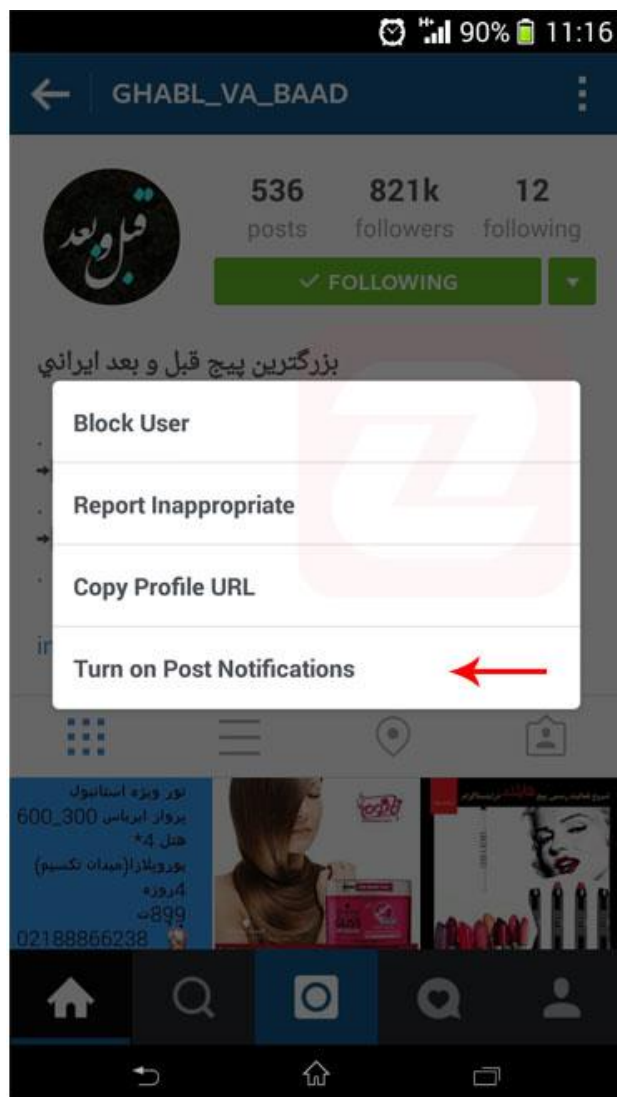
90% 11:16

GHABL_VA_BAAD

536 posts
821k followers
12 following

قبل و بعد

✓ FOLLOWING

بزرگترین پیج قبل و بعد ایرانی

Block User

Report Inappropriate

Copy Profile URL

Turn on Post Notifications

تور ویژه استانبول
پرواز ایرباس 300_600
هتل 4*
پوروپلازا(میدان تکسیم)
4روزه
899ت
02188866238